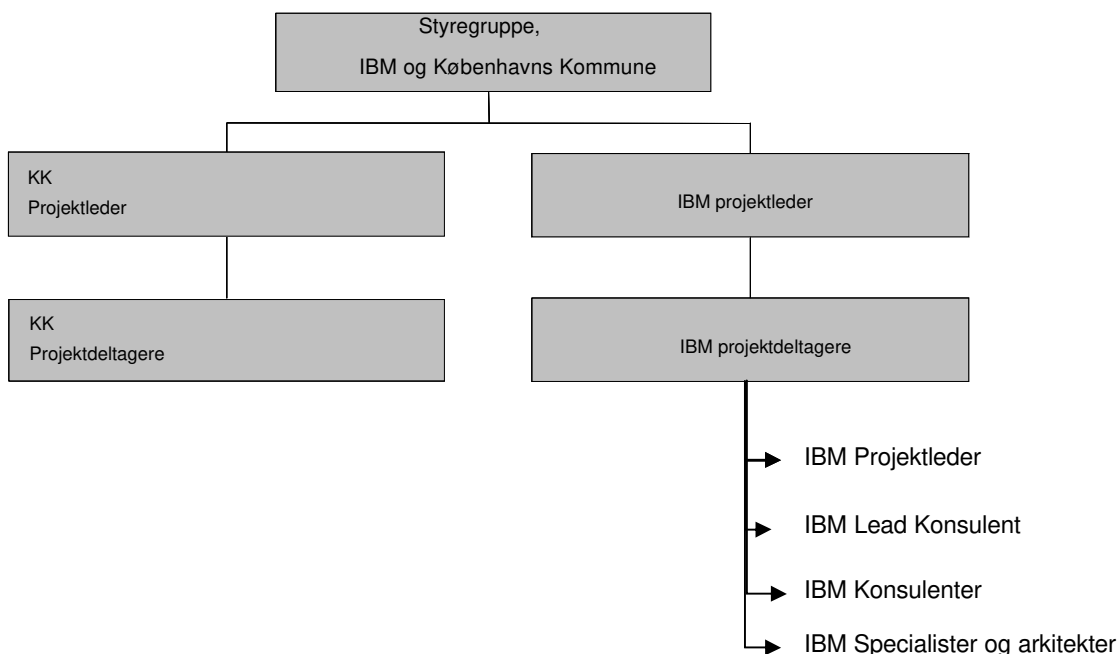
Styregruppe,
IBM og Københavns Kommune

KK
Projektleder

IBM projektleder

KK
Projektdeltagere

IBM projektdeltagere

IBM Projektleder

IBM Lead Konsulent

IBM Konsulenter

IBM Specialister og arkitekter